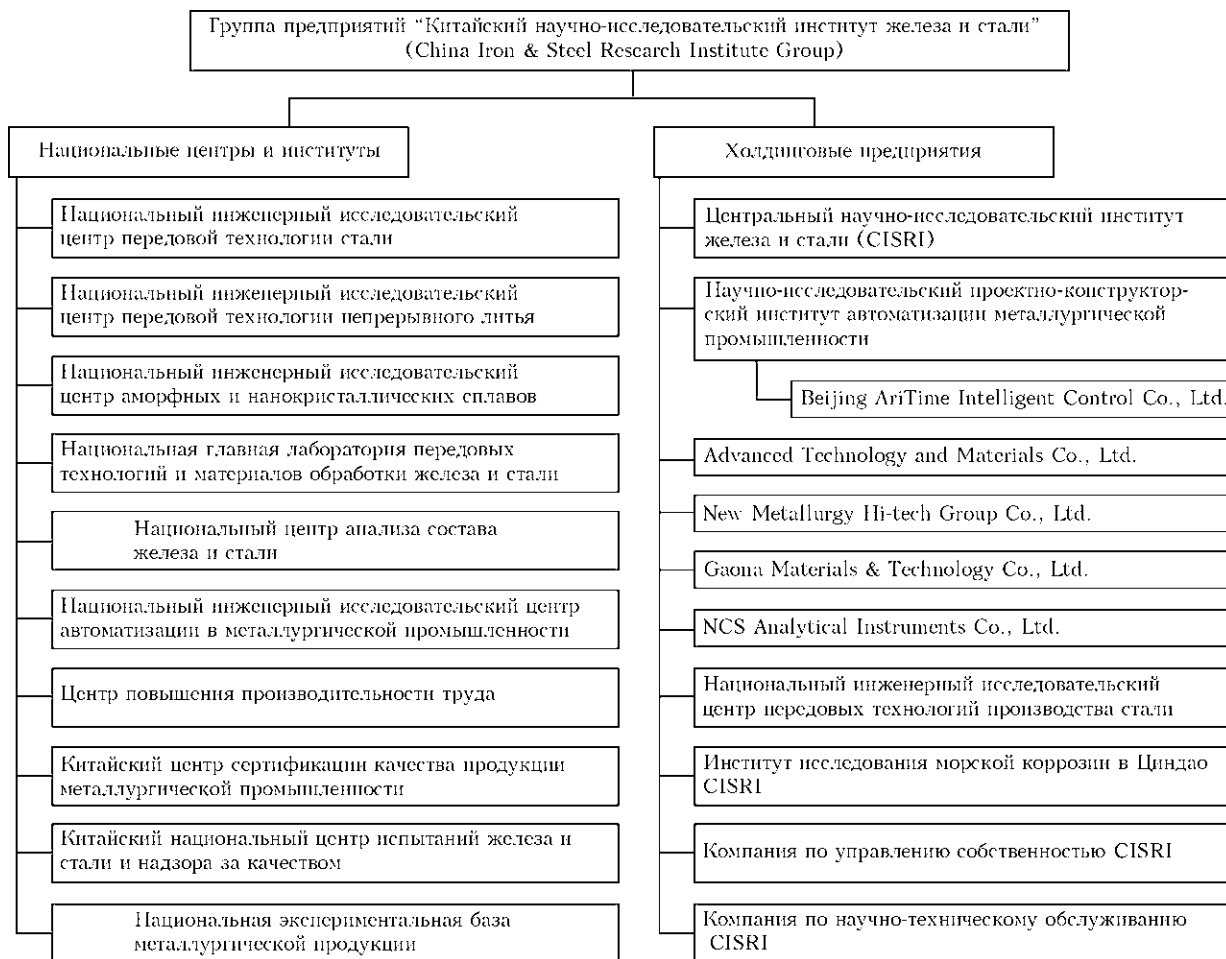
Группа предприятий "Китайский научно-исследовательский институт железа и стали" (China Iron & Steel Research Institute Group)

Национальные центры и институты

Национальный инженерный исследовательский центр передовой технологии стали

Национальный инженерный исследовательский центр передовой технологии непрерывного литья

Национальный инженерный исследовательский центр аморфных и нанокристаллических сплавов

Национальная главная лаборатория передовых технологий и материалов обработки железа и стали

Национальный центр анализа состава железа и стали

Национальный инженерный исследовательский центр автоматизации в металлургической промышленности

Центр повышения производительности труда

Китайский центр сертификации качества продукции металлургической промышленности

Китайский национальный центр испытаний железа и стали и надзора за качеством

Национальная экспериментальная база металлургической продукции

Холдинговые предприятия

Центральный научно-исследовательский институт железа и стали (CISRI)

Научно-исследовательский проектно-конструкторский институт автоматизации металлургической промышленности

Beijing AriTime Intelligent Control Co., Ltd.

Advanced Technology and Materials Co., Ltd.

New Metallurgy Hi-tech Group Co., Ltd.

Gaona Materials & Technology Co., Ltd.

NCS Analytical Instruments Co., Ltd.

Национальный инженерный исследовательский центр передовых технологий производства стали

Институт исследования морской коррозии в Циндао CISRI

Компания по управлению собственностью CISRI

Компания по научно-техническому обслуживанию CISRI